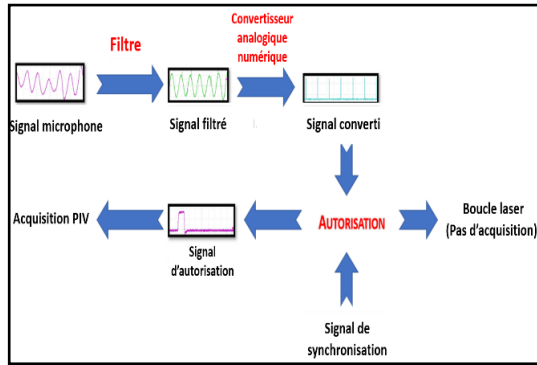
Filtre

Convertisseur analogique numérique

Signal microphone

Signal filtré

Signal converti

Acquisition PIV

Signal d'autorisation

AUTORISATION

Boucle laser (Pas d'acquisition)

Signal de synchronisation